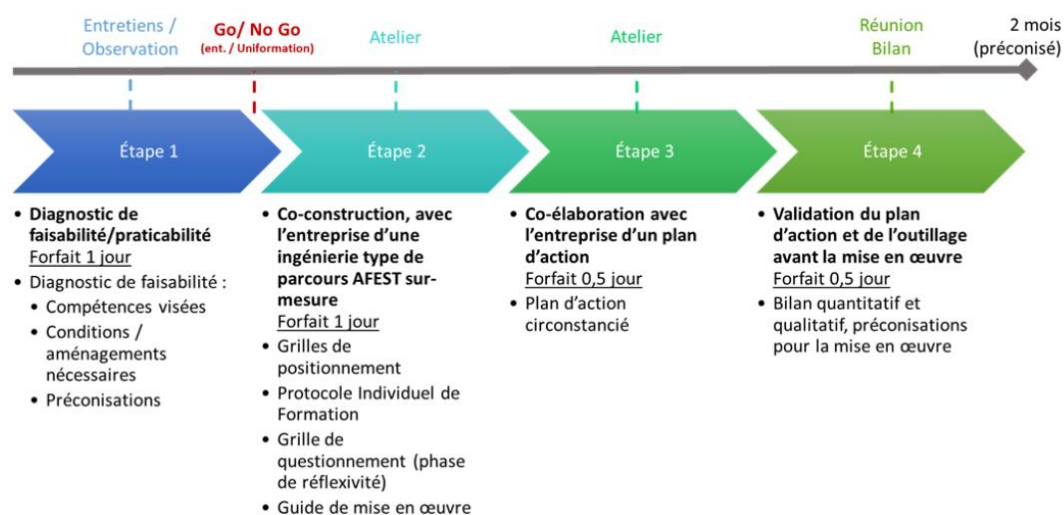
Entretiens / Observation

Go/ No Go
(ent. / Uniformation)

Atelier

Atelier

Réunion Bilan

2 mois (préconisé)

Étape 1

Étape 2

Étape 3

Étape 4

• Diagnostic de faisabilité/praticabilité
Forfait 1 jour
• Diagnostic de faisabilité :
• Compétences visées
• Conditions / aménagements nécessaires
• Préconisations

• Co-construction, avec l'entreprise d'une ingénierie type de parcours AFEST sur-mesure
Forfait 1 jour
• Grilles de positionnement
• Protocole Individuel de Formation
• Grille de questionnement (phase de réflexivité)
• Guide de mise en œuvre

• Co-élaboration avec l'entreprise d'un plan d'action
Forfait 0,5 jour
• Plan d'action circonstancié

• Validation du plan d'action et de l'outillage avant la mise en œuvre
Forfait 0,5 jour
• Bilan quantitatif et qualitatif, préconisations pour la mise en œuvre